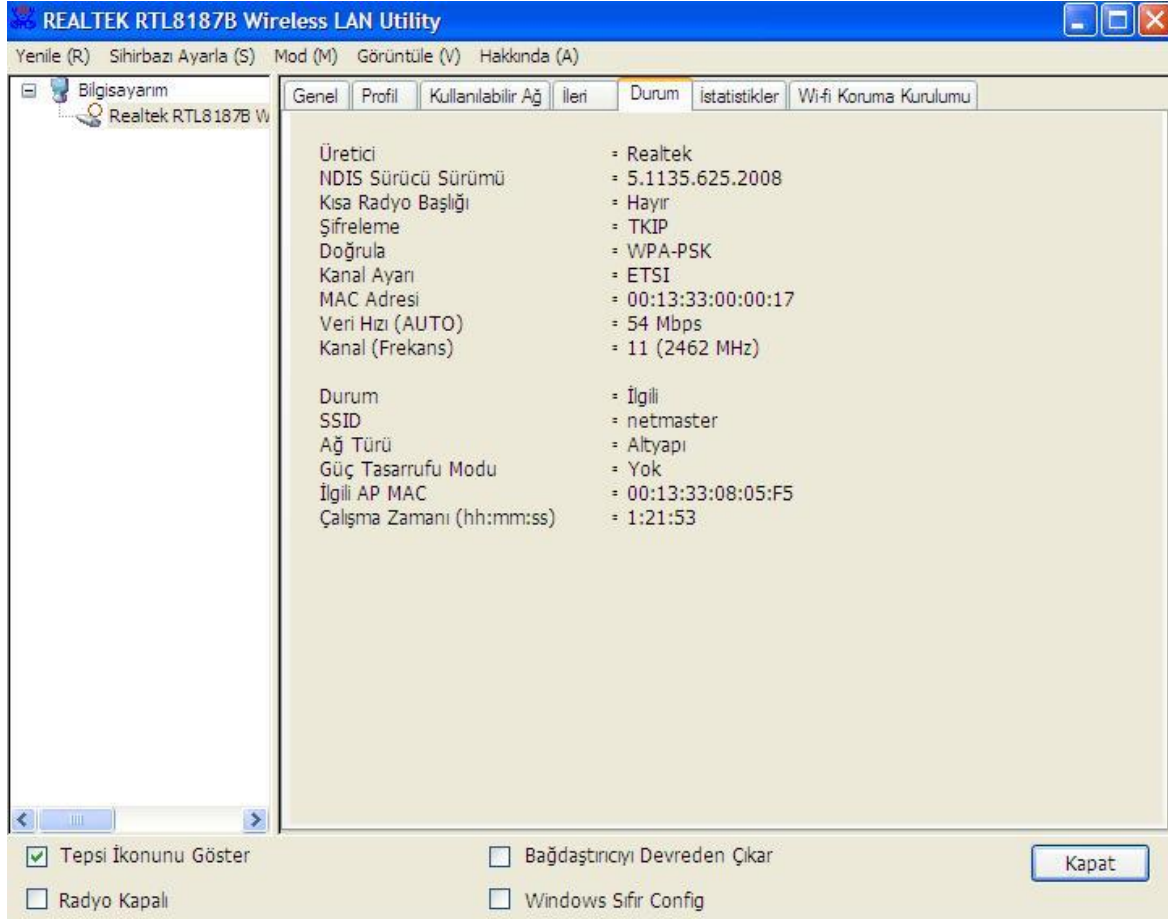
REALTEK RTL8187B Wireless LAN Utility

Yenile (R) Sihirbazı Ayarla (S) Mod (M) Görüntüle (V) Hakkında (A)

Bilgisayarım
Realtek RTL8187B W

Genel | Profil | Kullanılabilir Ağ | İleri | Durum | İstatistikler | Wi-fi Koruma Kurulumu

| | |
|---|---|
| Üretici | = Realtek |
| NDIS Sürücü Sürümü | = 5.1135.625.2008 |
| Kısa Radyo Başlığı | = Hayır |
| Şifreleme | = TKIP |
| Doğrula | = WPA-PSK |
| Kanal Ayarı | = ETSI |
| MAC Adresi | = 00:13:33:00:00:17 |
| Veri Hızı (AUTO) | = 54 Mbps |
| Kanal (Frekans) | = 11 (2462 MHz) |
| Durum | = İlgili |
| SSID | = netmaster |
| Ağ Türü | = Altyapı |
| Güç Tasarrufu Modu | = Yok |
| İlgili AP MAC | = 00:13:33:08:05:F5 |
| Çalışma Zamanı (hh:mm:ss) | = 1:21:53 |

Tepsi İkonunu Göster
Bağdaştırıcıyı Devreden Çıkar
Kapat
Radyo Kapalı
Windows Sıfır Config